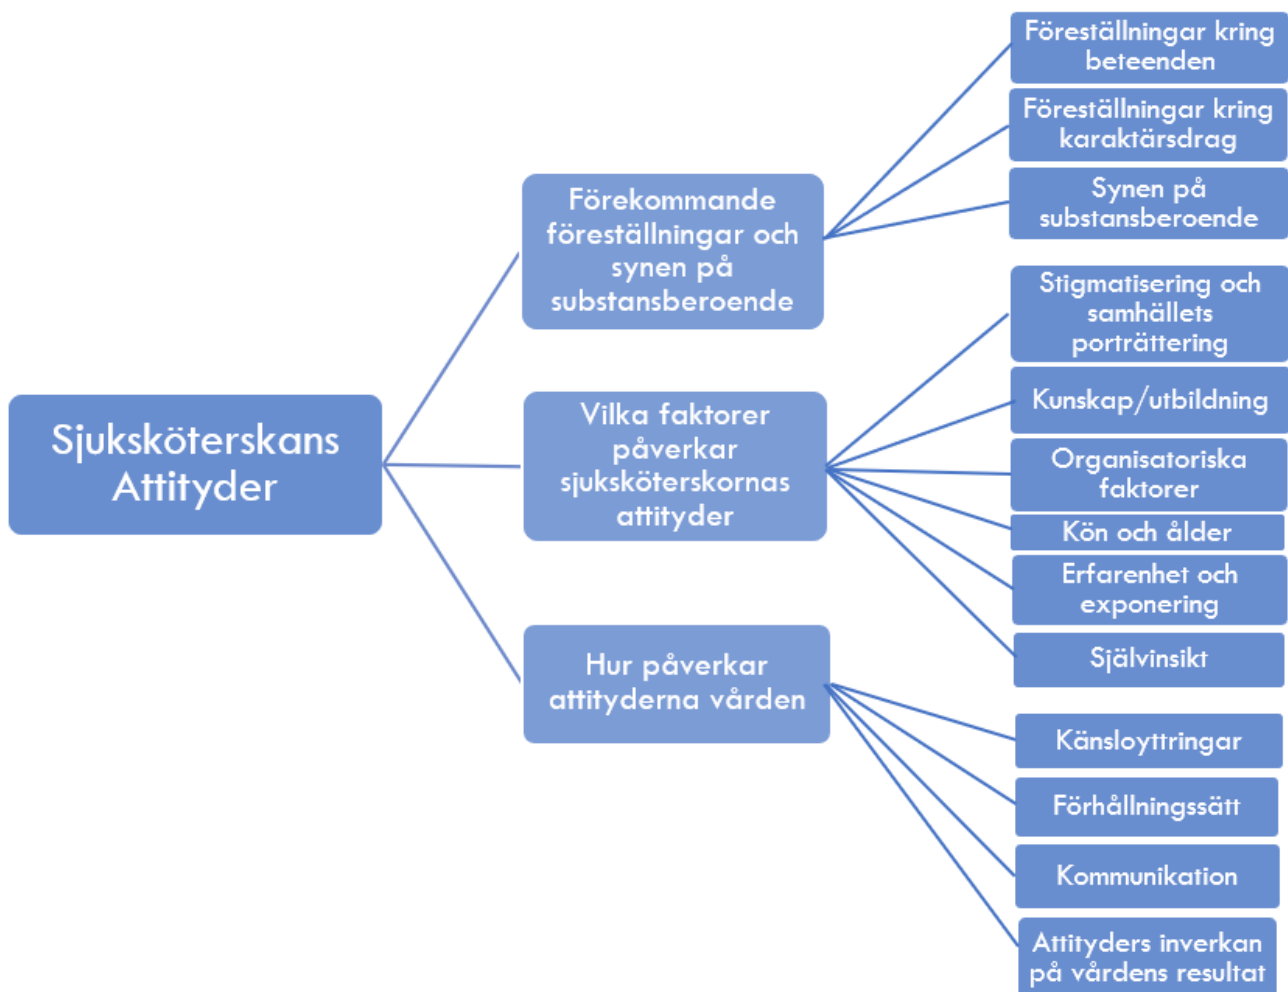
Sjuksköterskans Attityder

Förekommande föreställningar och synen på substansberoende

Föreställningar kring beteenden

Föreställningar kring karaktärsdrag

Synen på substansberoende

Vilka faktorer påverkar sjuksköterskornas attityder

Stigmatisering och samhällets porträttering

Kunskap/utbildning

Organisatoriska faktorer

Kön och ålder

Erfarenhet och exponering

Självinsikt

Hur påverkar attityderna vården

Känsloyttringar

Förhållningssätt

Kommunikation

Attityders inverkan på vårdens resultat